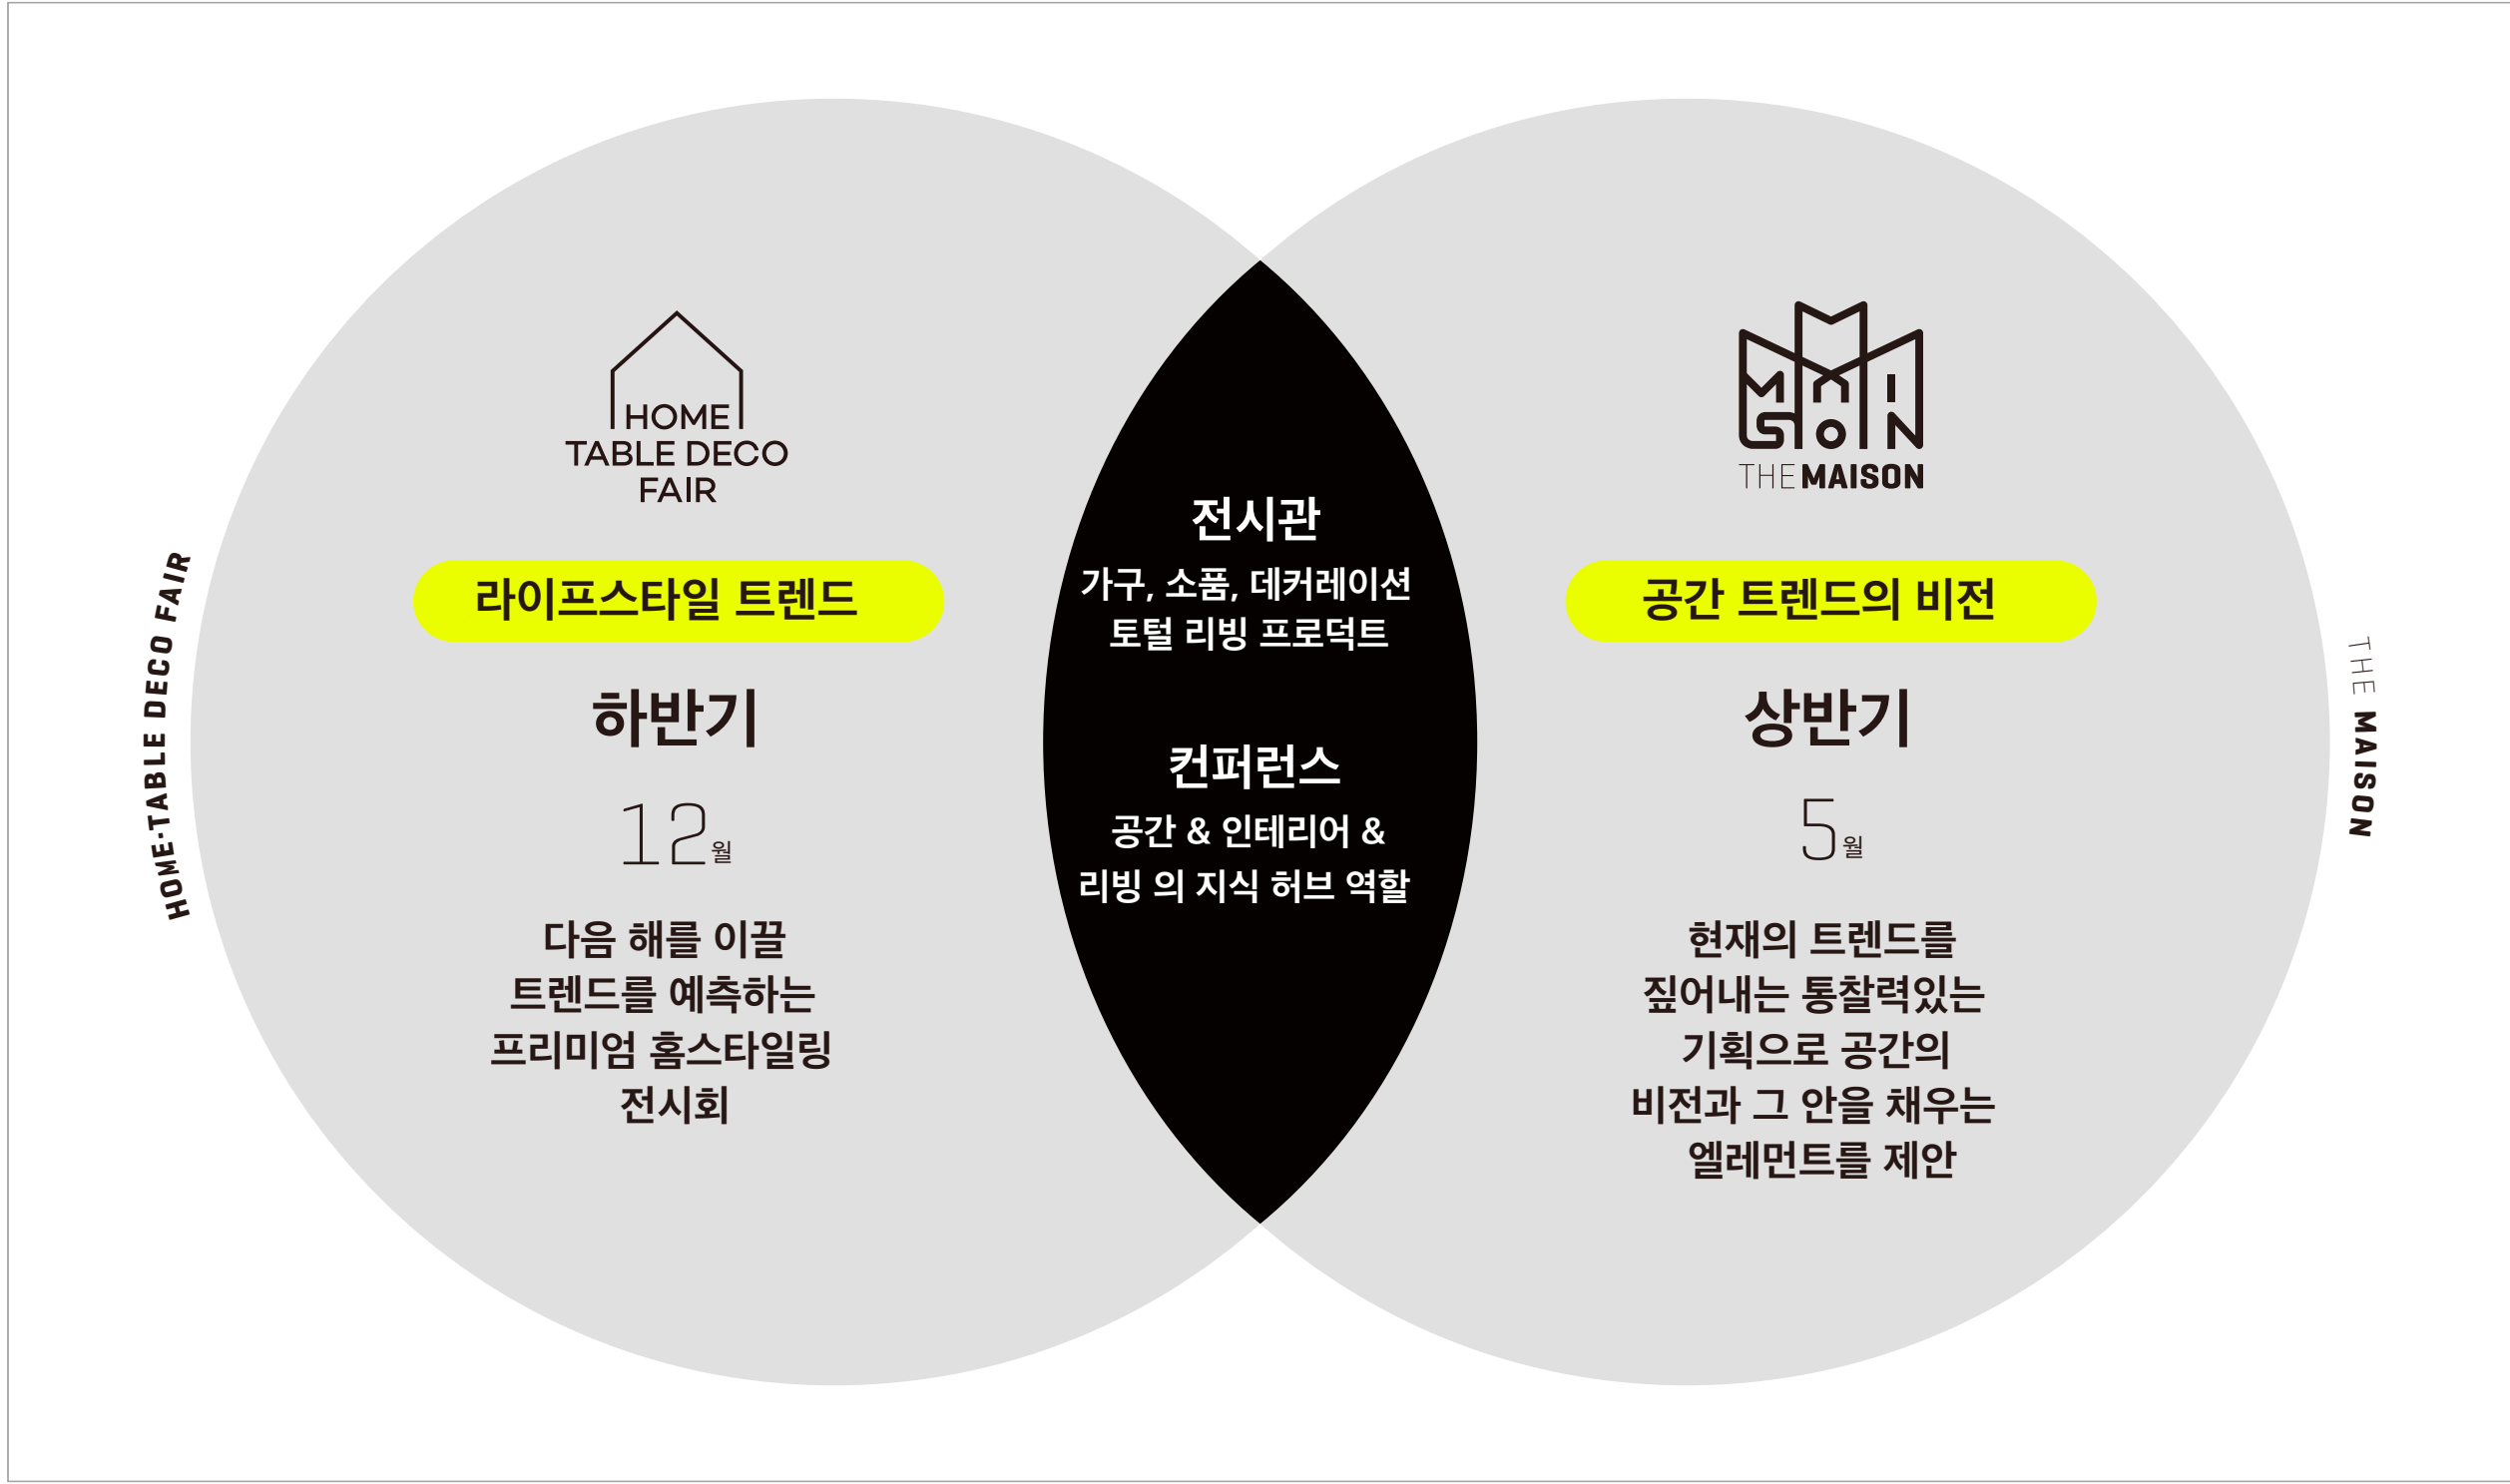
HOME-TABLE DECO FAIR

HOME
TABLE DECO
FAIR

라이프스타일 트렌드

하반기

12월

다음 해를 이끌
트렌드를 예측하는
프리미엄 홈스타일링
전시회

전시관

가구, 소품, 데커레이션
토털 리빙 프로덕트

컨퍼런스

공간 & 인테리어 &
리빙 의 지식 허브 역할

MAISON
THE MAISON

공간 트렌드의 비전

상반기

5월

현재의 트렌드를
짚어내는 통찰력있는
기획으로 공간의
비전과 그 안을 채우는
엘레먼트를 제안

THE MAISON